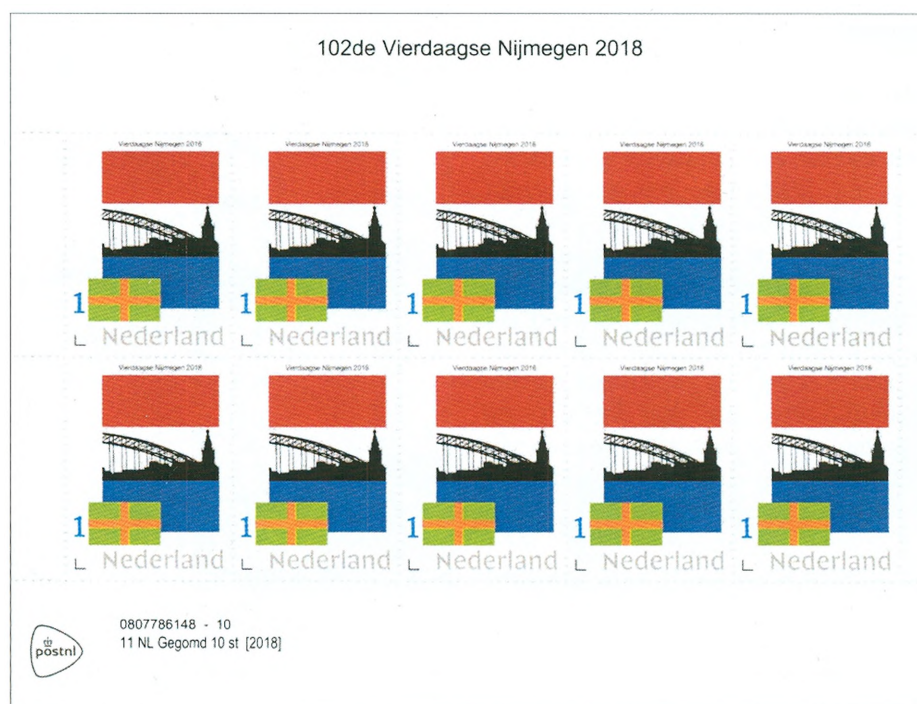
102de Vierdaagse Nijmegen 2018

Vierdaagse Nijmegen 2018
1
Nederland

Vierdaagse Nijmegen 2018
1
Nederland

Vierdaagse Nijmegen 2018
1
Nederland

Vierdaagse Nijmegen 2018
1
Nederland

Vierdaagse Nijmegen 2018
1
Nederland

Vierdaagse Nijmegen 2018
1
Nederland

Vierdaagse Nijmegen 2018
1
Nederland

Vierdaagse Nijmegen 2018
1
Nederland

Vierdaagse Nijmegen 2018
1
Nederland

Vierdaagse Nijmegen 2018
1
Nederland

postnl

0807786148 - 10
11 NL Gegomd 10 st [2018]